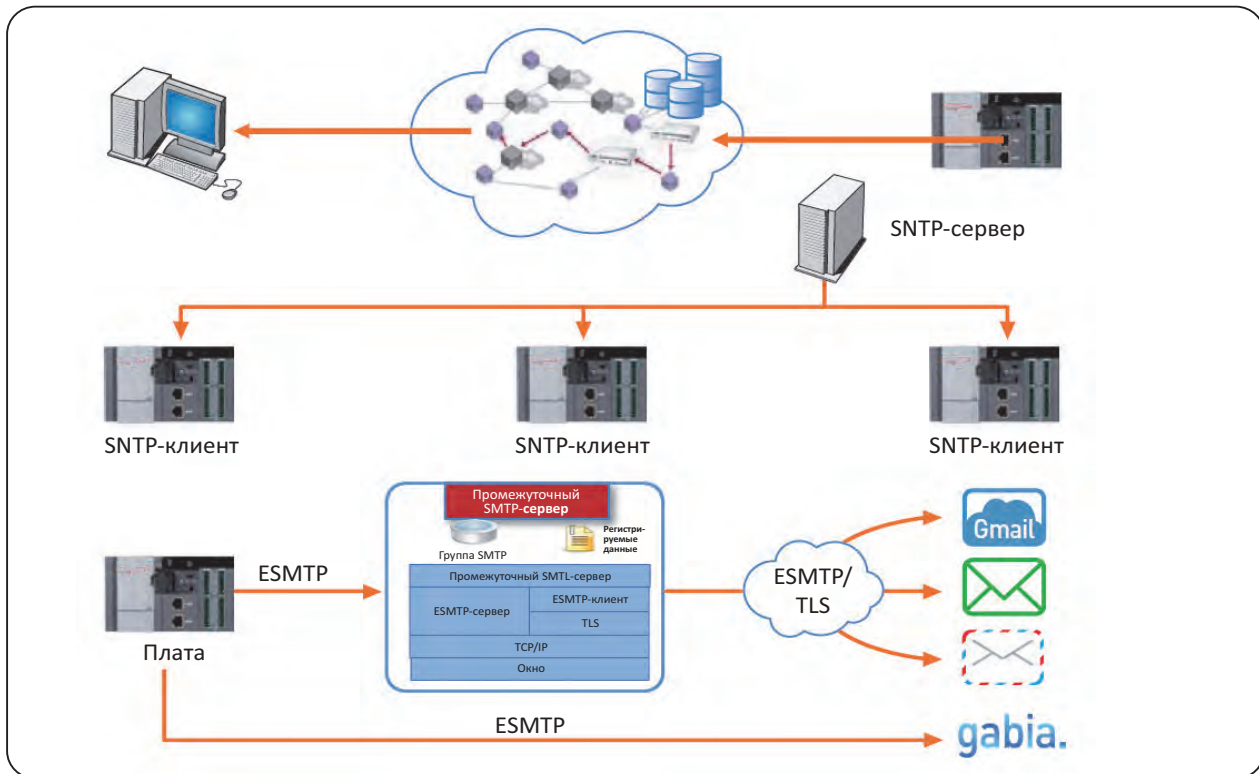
SNTP-сервер

SNTP-клиент

SNTP-клиент

SNTP-клиент

Промежуточный SMTP-сервер

Группа SMTP

Регистрируемые данные

Промежуточный SMTL-сервер

ESMTP-сервер

ESMTP-клиент

TLS

TCP/IP

Окно

ESMTP

Плата

ESMTP/ TLS

Gmail

ESMTP

gabia.